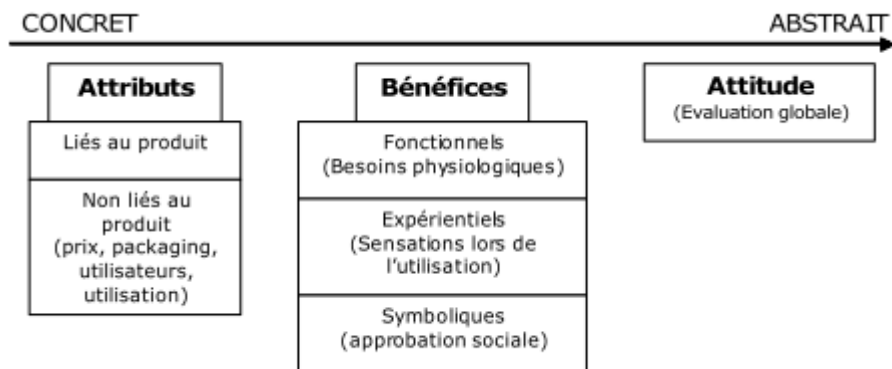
CONCRET

ABSTRAIT

Attributs

Liés au produit

Non liés au produit (prix, packaging, utilisateurs, utilisation)

Bénéfices

Fonctionnels (Besoins physiologiques)

Expérientiels (Sensations lors de l'utilisation)

Symboliques (approbation sociale)

Attitude
(Evaluation globale)